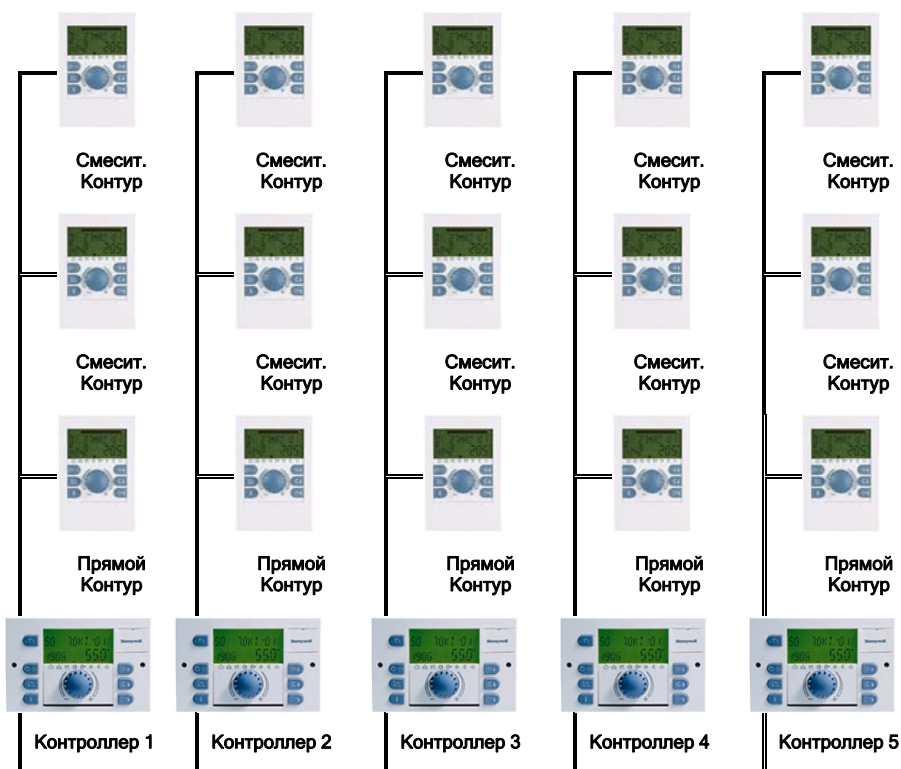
Смесит.
Контур

Смесит.
Контур

Прямой
Контур

Контроллер 1

Смесит.
Контур

Смесит.
Контур

Прямой
Контур

Контроллер 2

Смесит.
Контур

Смесит.
Контур

Прямой
Контур

Контроллер 3

Смесит.
Контур

Смесит.
Контур

Прямой
Контур

Контроллер 4

Смесит.
Контур

Смесит.
Контур

Прямой
Контур

Контроллер 5